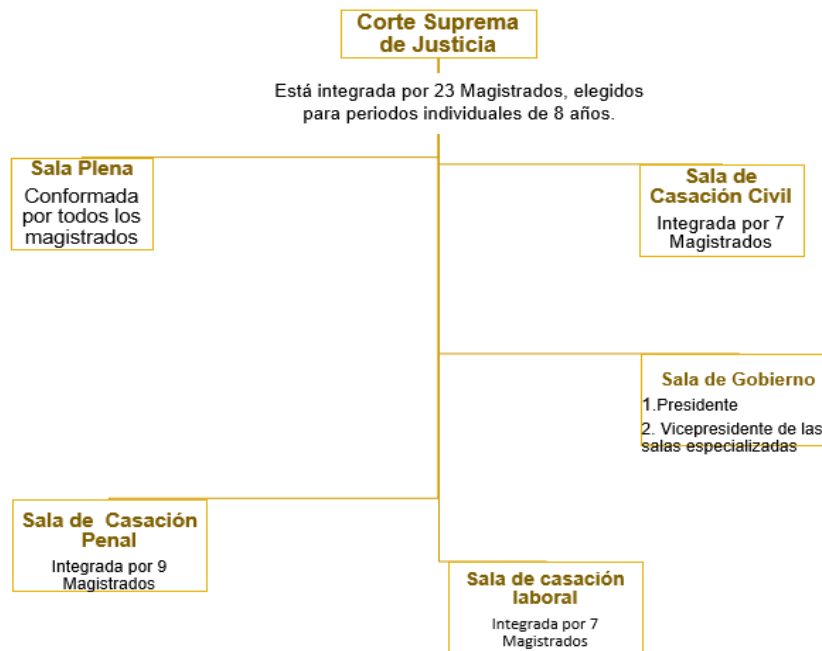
Corte Suprema de Justicia

Está integrada por 23 Magistrados, elegidos para periodos individuales de 8 años.

Sala Plena
Conformada por todos los magistrados

Sala de Casación Civil
Integrada por 7 Magistrados

Sala de Gobierno
1.Presidente
2. Vicepresidente de las salas especializadas

Sala de Casación Penal
Integrada por 9 Magistrados

Sala de casación laboral
Integrada por 7 Magistrados